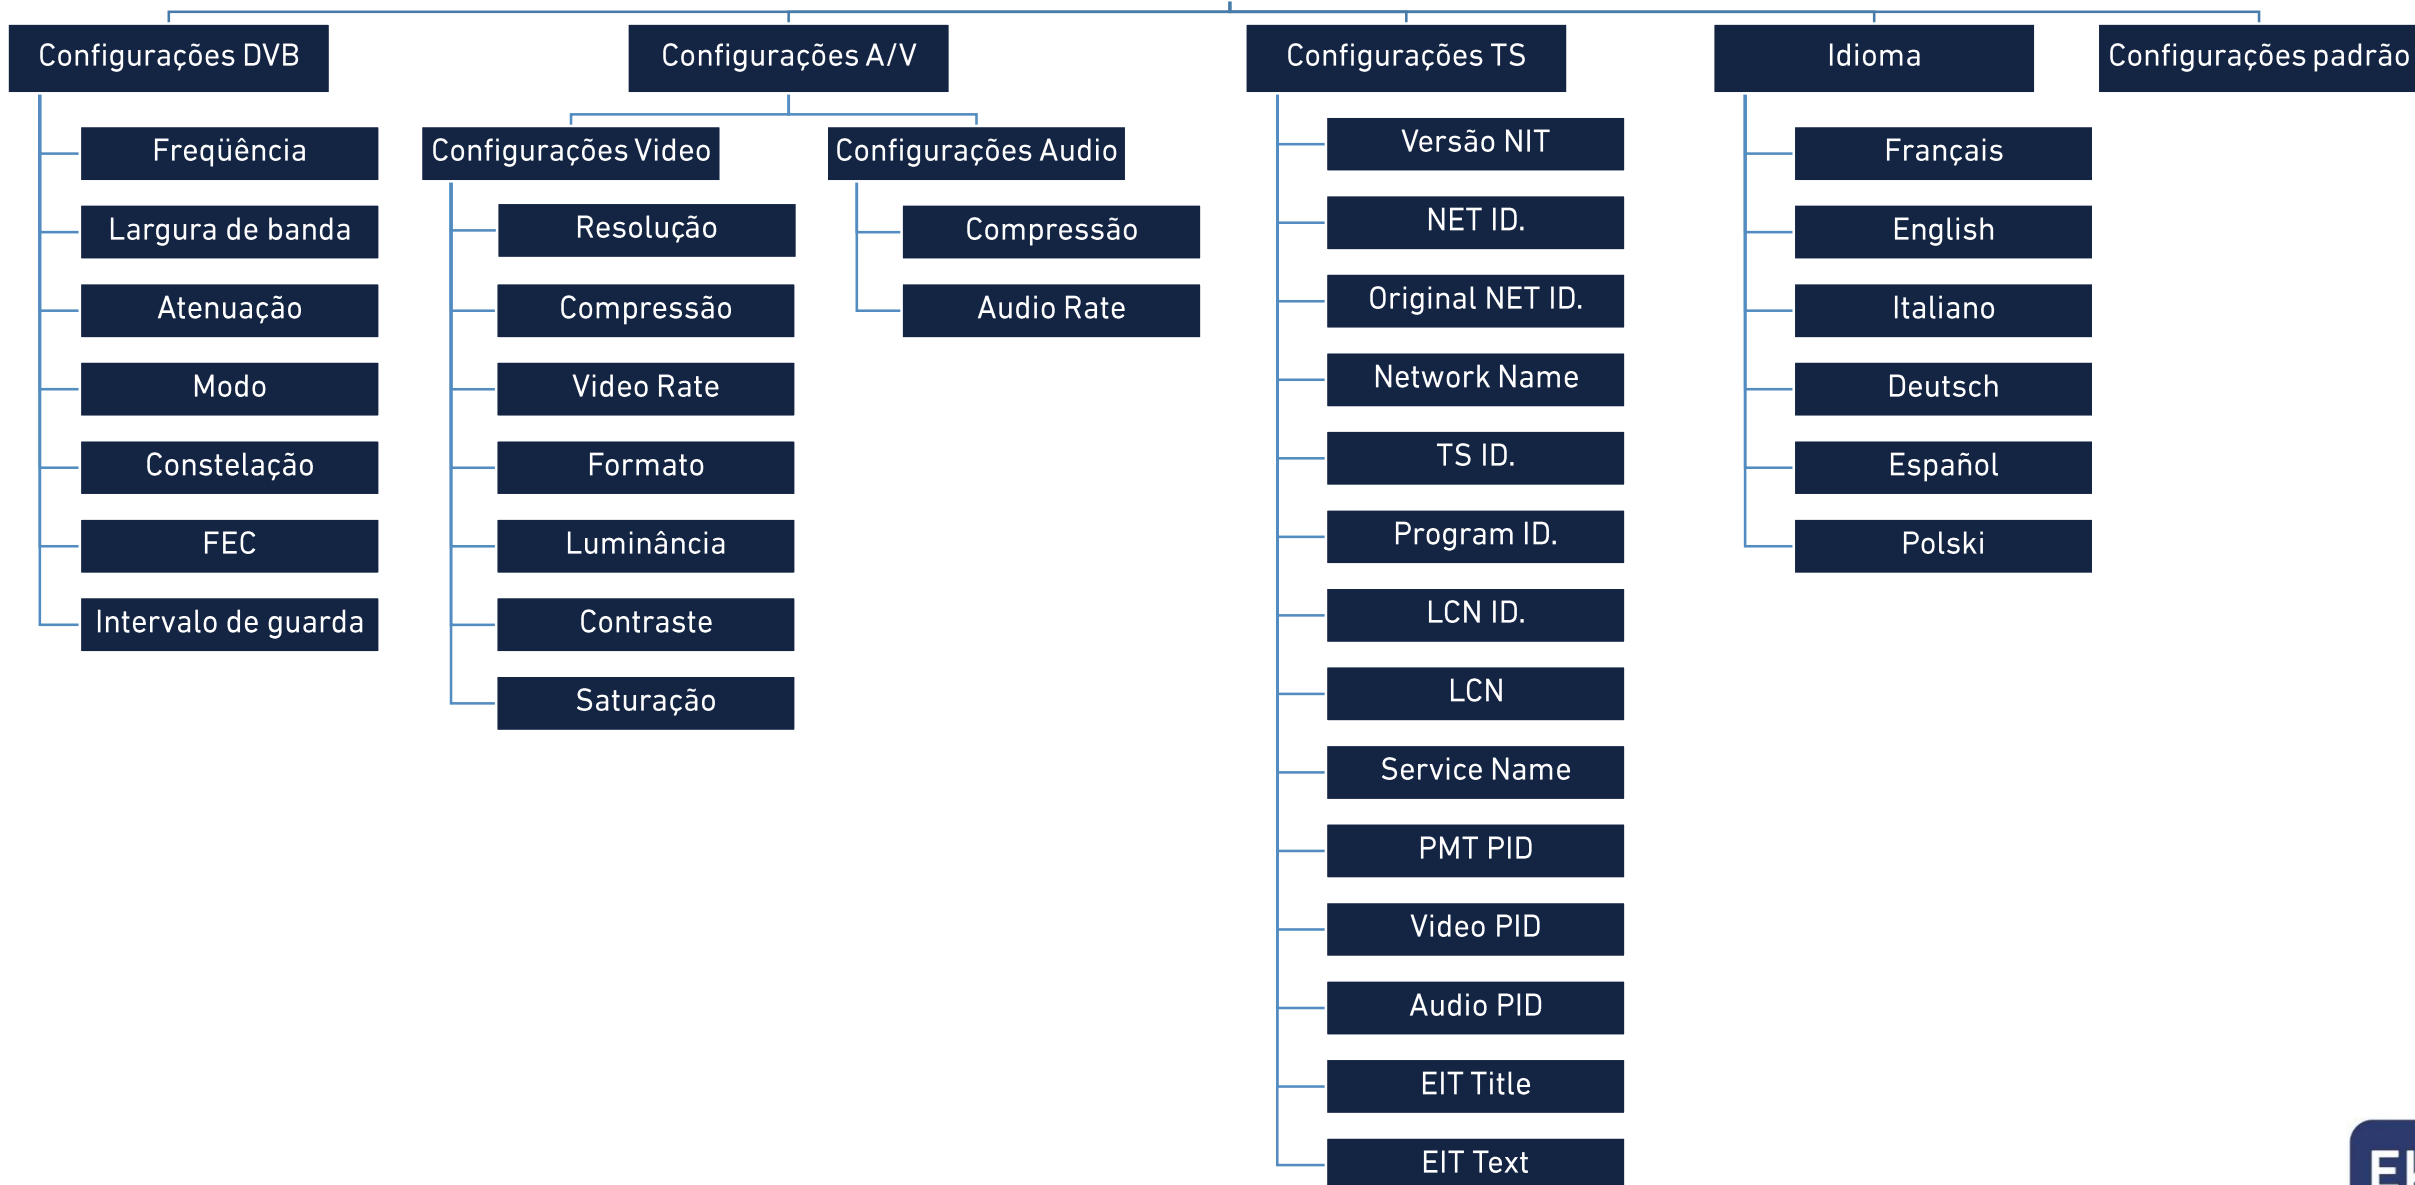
Configurações DVB
Freqüência
Largura de banda
Atenuação
Modo
Constelação
FEC
Intervalo de guarda

Configurações A/V
Configurações Video
Resolução
Compressão
Video Rate
Formato
Luminância
Contraste
Saturação

Configurações Audio
Compressão
Audio Rate

Configurações TS
Versão NIT
NET ID.
Original NET ID.
Network Name
TS ID.
Program ID.
LCN ID.
LCN
Service Name
PMT PID
Video PID
Audio PID
EIT Title
EIT Text

Idioma
Français
English
Italiano
Deutsch
Español
Polski

Configurações padrão

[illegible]